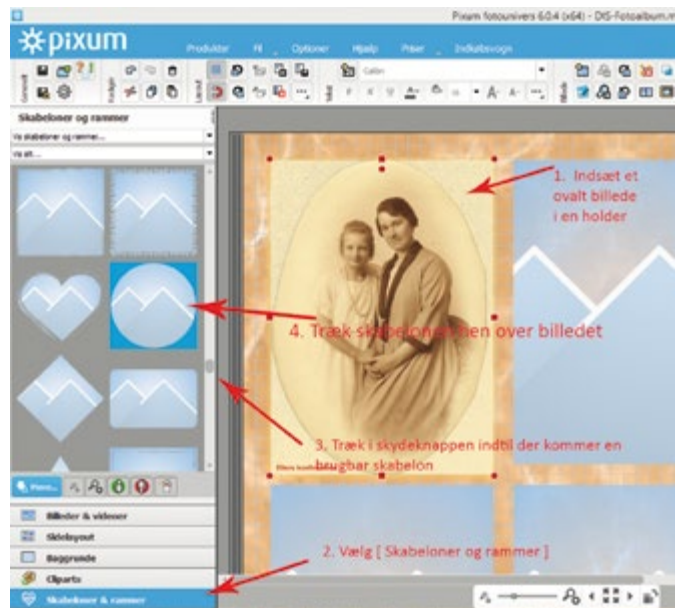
Pixum fotounivers 6.0.4 (x64) - DIS-Fotoalbum.m

pixum

Produkter Fil Optioner Hjælp Priser Indkøbsvogn

Skabeloner og rammer

Vis skabeloner og rammer...

Vis alt...

1. Indsæt et ovalt billede i en holder

4. Træk skabelonen hen over billedet

3. Træk i skydeknappen indtil der kommer en brugbar skabelon

2. Vælg [ Skabeloner og rammer ]

Billeder & videoer

Sidelayout

Baggrunde

Cliparts

Skabeloner & rammer